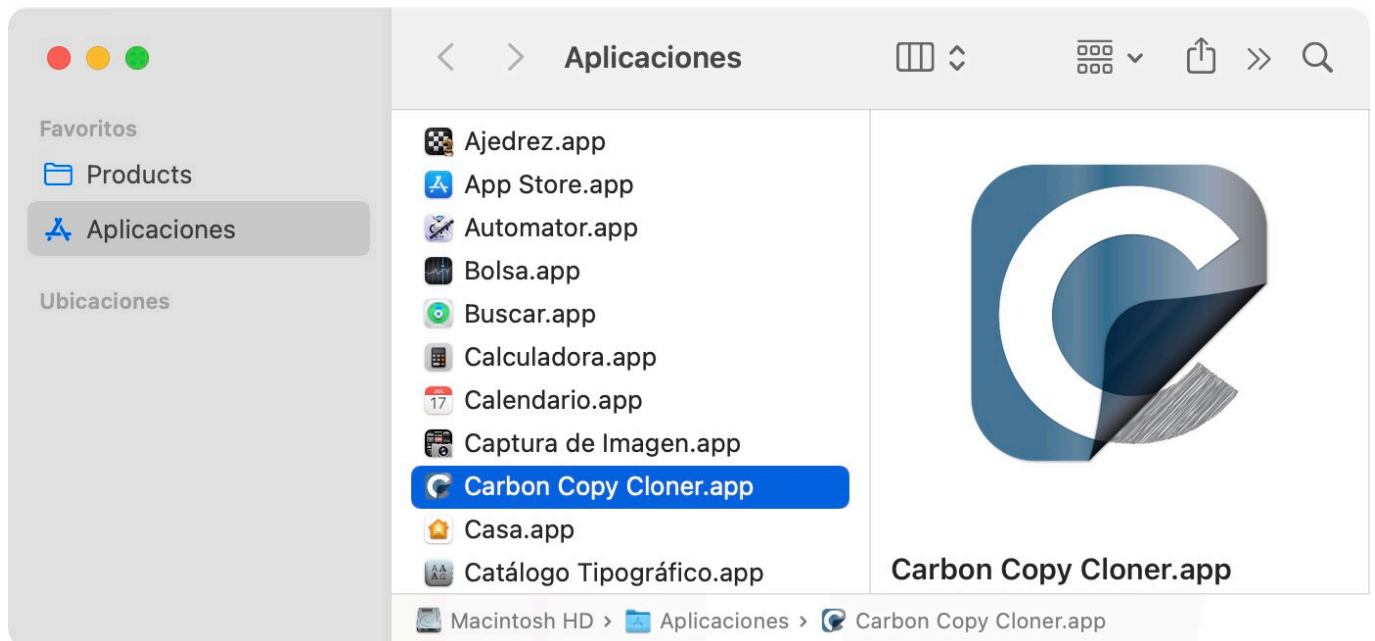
Aplicaciones

Favoritos
Products
Aplicaciones
Ubicaciones

Ajedrez.app
App Store.app
Automator.app
Bolsa.app
Buscar.app
Calculadora.app
Calendario.app
Captura de Imagen.app
Carbon Copy Cloner.app
Casa.app
Catálogo Tipográfico.app

Carbon Copy Cloner.app

Macintosh HD › Aplicaciones › Carbon Copy Cloner.app